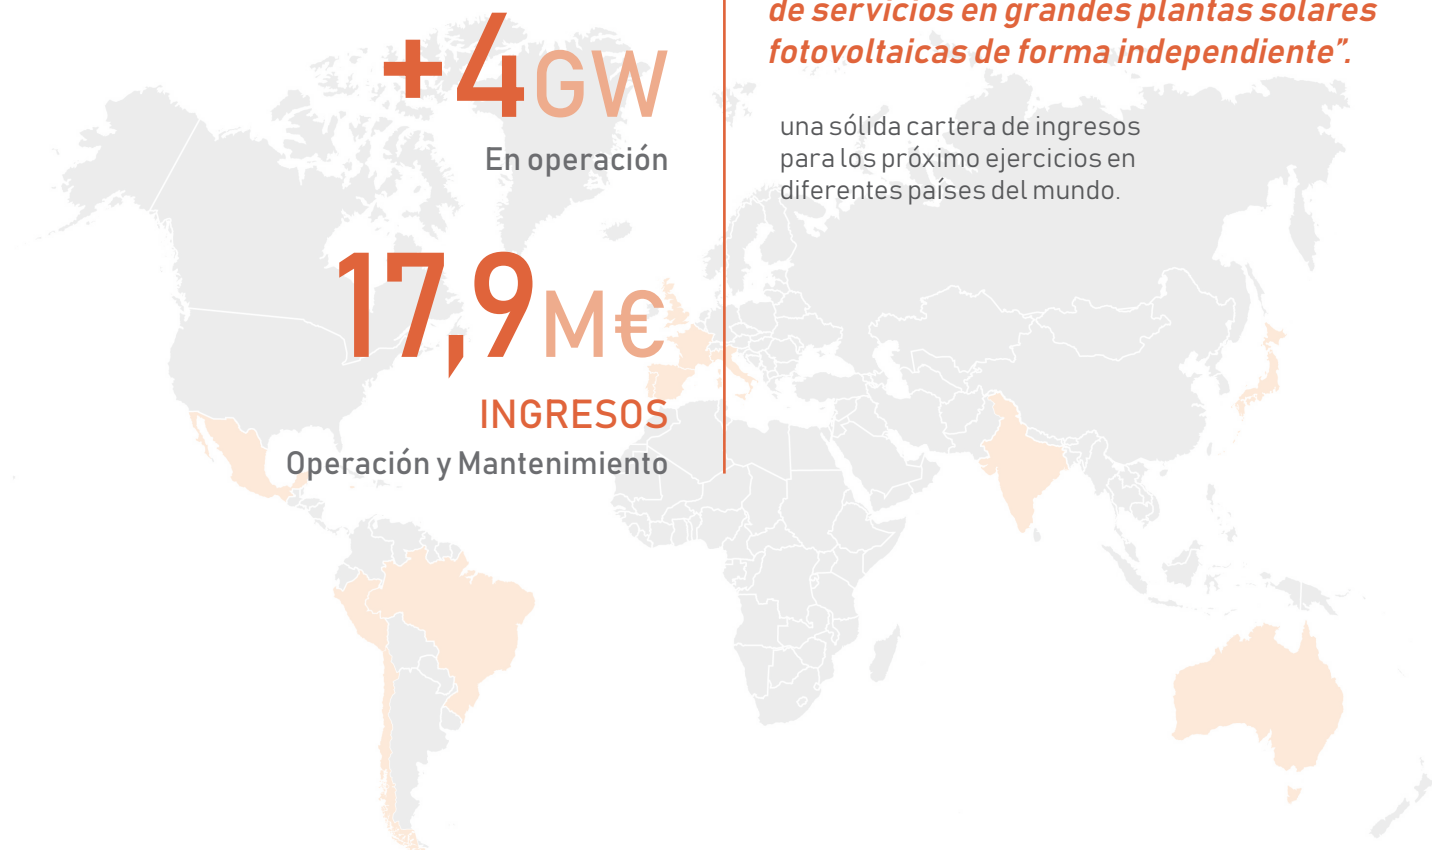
+4GW
En operación

17,9M€
INGRESOS
Operación y Mantenimiento

de servicios en grandes plantas solares fotovoltaicas de forma independiente".

una sólida cartera de ingresos para los próximo ejercicios en diferentes países del mundo.